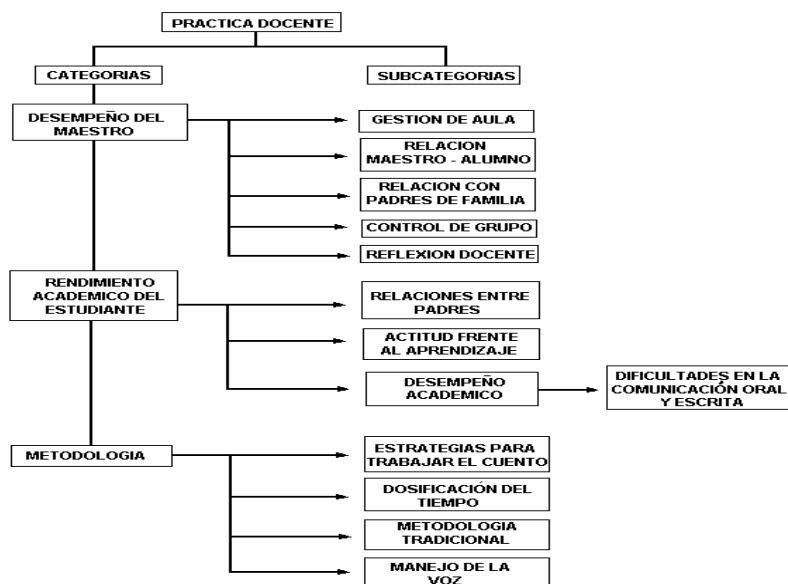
PRACTICA DOCENTE

CATEGORIAS

SUBCATEGORIAS

DESEMPEÑO DEL MAESTRO

GESTION DE AULA

RELACION MAESTRO - ALUMNO

RELACION CON PADRES DE FAMILIA

CONTROL DE GRUPO

REFLEXION DOCENTE

RENDIMIENTO ACADEMICO DEL ESTUDIANTE

RELACIONES ENTRE PADRES

ACTITUD FRENTE AL APRENDIZAJE

DESEMPEÑO ACADEMICO

DIFICULTADES EN LA COMUNICACIÓN ORAL Y ESCRITA

METODOLOGIA

ESTRATEGIAS PARA TRABAJAR EL CUENTO

DOSIFICACIÓN DEL TIEMPO

METODOLOGIA TRADICIONAL

MANEJO DE LA VOZ